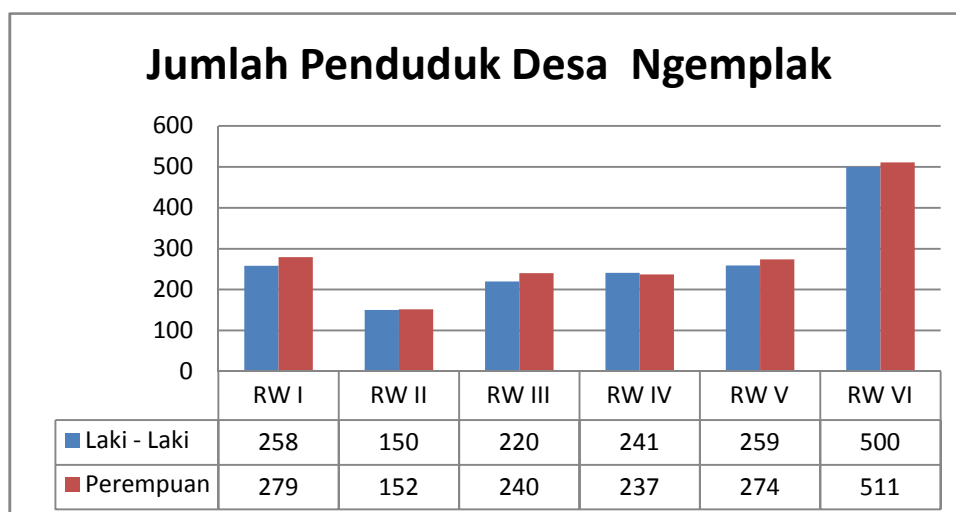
Jumlah Penduduk Desa Ngemplak

600
500
400
300
200
100
0

| | RW I | RW II | RW III | RW IV | RW V | RW VI |
|---|---|---|---|---|---|---|
| Laki - Laki | 258 | 150 | 220 | 241 | 259 | 500 |
| Perempuan | 279 | 152 | 240 | 237 | 274 | 511 |